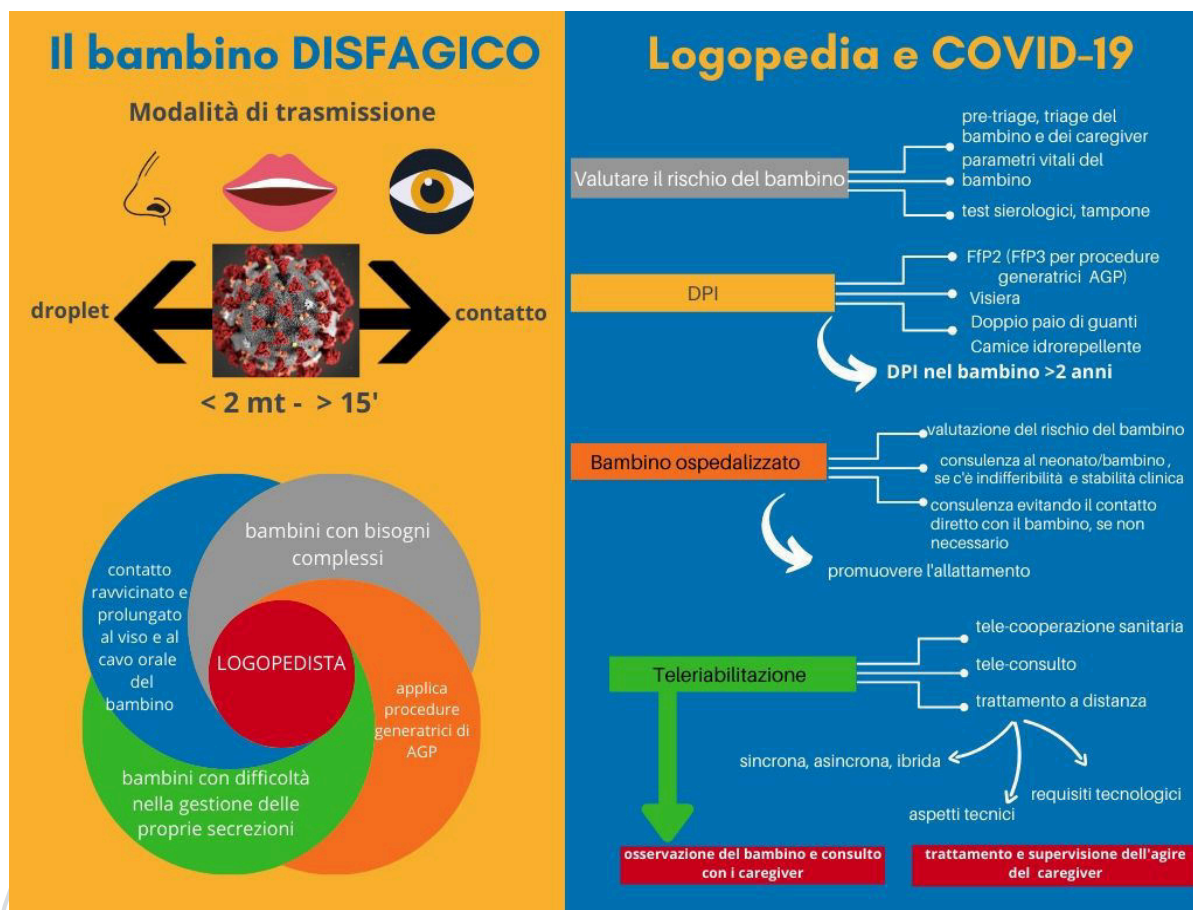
Il bambino DISFAGICO

Modalità di trasmissione

droplet

contatto

< 2 mt - > 15'

bambini con bisogni complessi

contatto ravvicinato e prolungato al viso e al cavo orale del bambino

LOGOPEDISTA

applica procedure generatrici di AGP

bambini con difficoltà nella gestione delle proprie secrezioni

Logopedia e COVID-19

Valutare il rischio del bambino

pre-triage, triage del bambino e dei caregiver

parametri vitali del bambino

test sierologici, tampone

DPI

FfP2 (FfP3 per procedure generatrici AGP)

Visiera

Doppio paio di guanti

Camice idrorepellente

DPI nel bambino >2 anni

Bambino ospedalizzato

valutazione del rischio del bambino

consulenza al neonato/bambino , se c'è indifferibilità e stabilità clinica

consulenza evitando il contatto diretto con il bambino, se non necessario

promuovere l'allattamento

Teleriabilitazione

tele-cooperazione sanitaria

tele-consulto

trattamento a distanza

sincrona, asincrona, ibrida

requisiti tecnologici

aspetti tecnici

osservazione del bambino e consulto con i caregiver

trattamento e supervisione dell'agire del caregiver